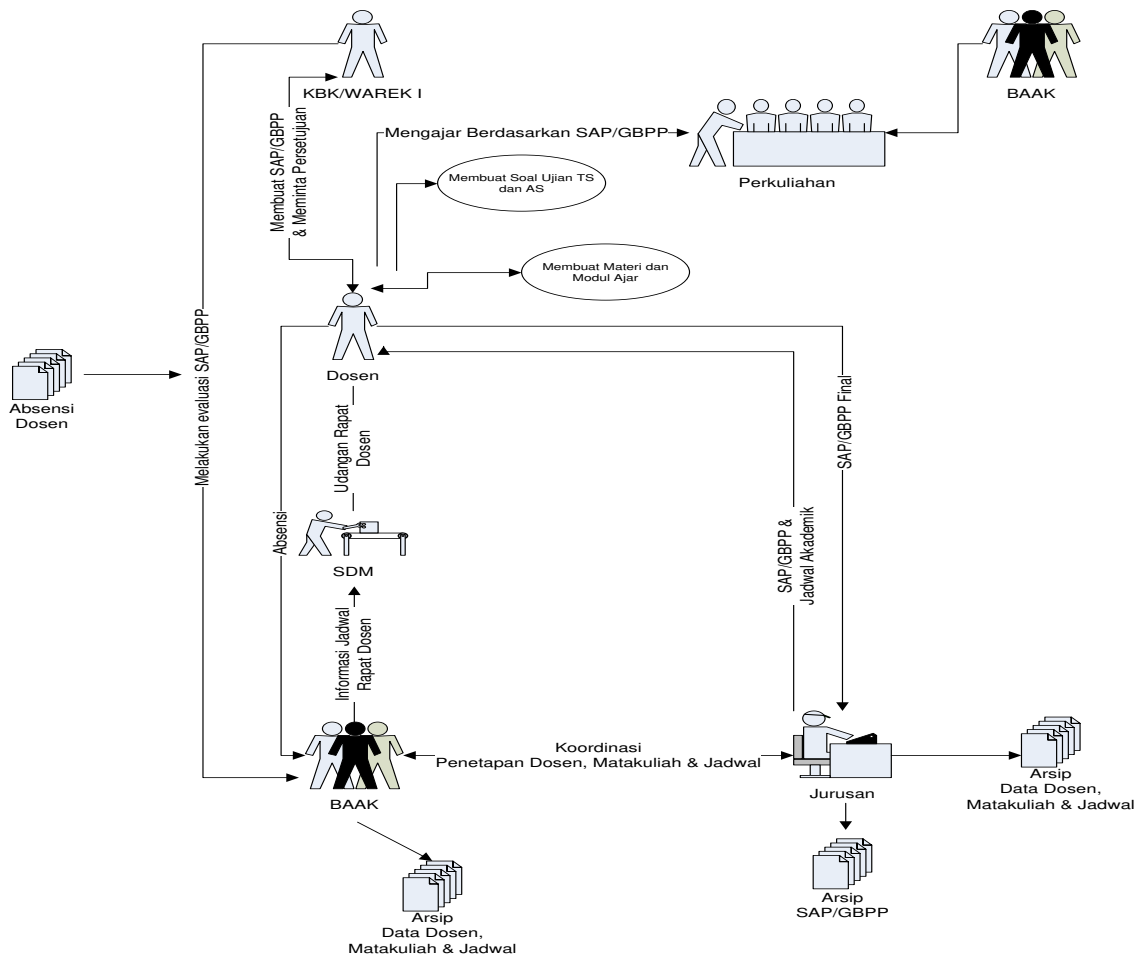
KBK/WAREK I

BAAK

Membuat SAP/GBPP & Meminta Persetujuan

Mengajar Berdasarkan SAP/GBPP

Perkuliahan

Membuat Soal Ujian TS dan AS

Membuat Materi dan Modul Ajar

Absensi Dosen

Melakukan evaluasi SAP/GBPP

Dosen

Udangan Rapat Dosen

Absensi

SDM

Informasi Jadwal Rapat Dosen

SAP/GBPP Final

SAP/GBPP & Jadwal Akademik

Koordinasi

Penetapan Dosen, Matakuliah & Jadwal

BAAK

Jurusan

Arsip Data Dosen, Matakuliah & Jadwal

Arsip SAP/GBPP

Arsip Data Dosen, Matakuliah & Jadwal